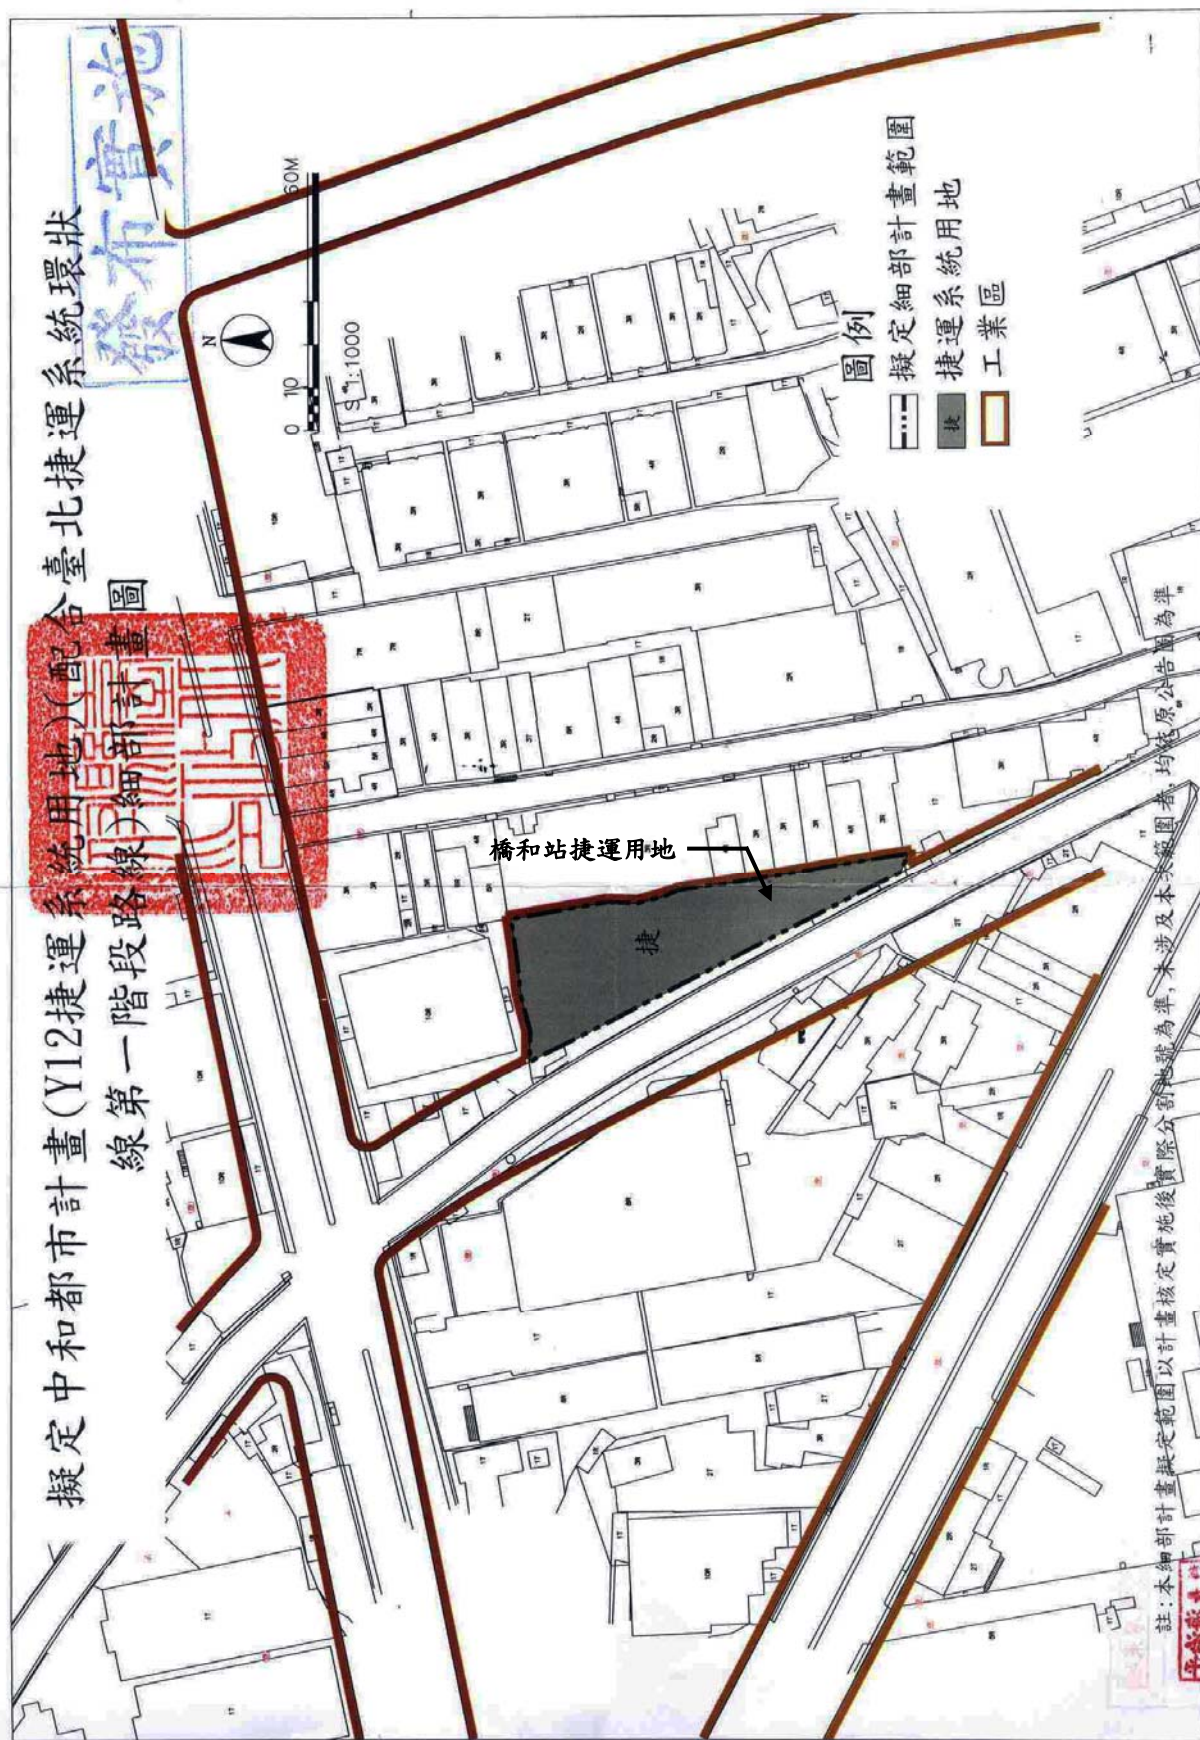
擬定中和都市計畫(Y12捷運系統用地)(配合臺北捷運系統環狀線第一階段路線)細部計畫圖

發布實施

S:1:1000

0 10 60M

N

圖例

擬定細部計畫範圍

捷運系統用地

工業區

捷

橋和站捷運用地

捷

註:本細部計畫擬定範圍以計畫核定實施後實際分割地號為準,未涉及本案範圍者,均依原公告圖為準